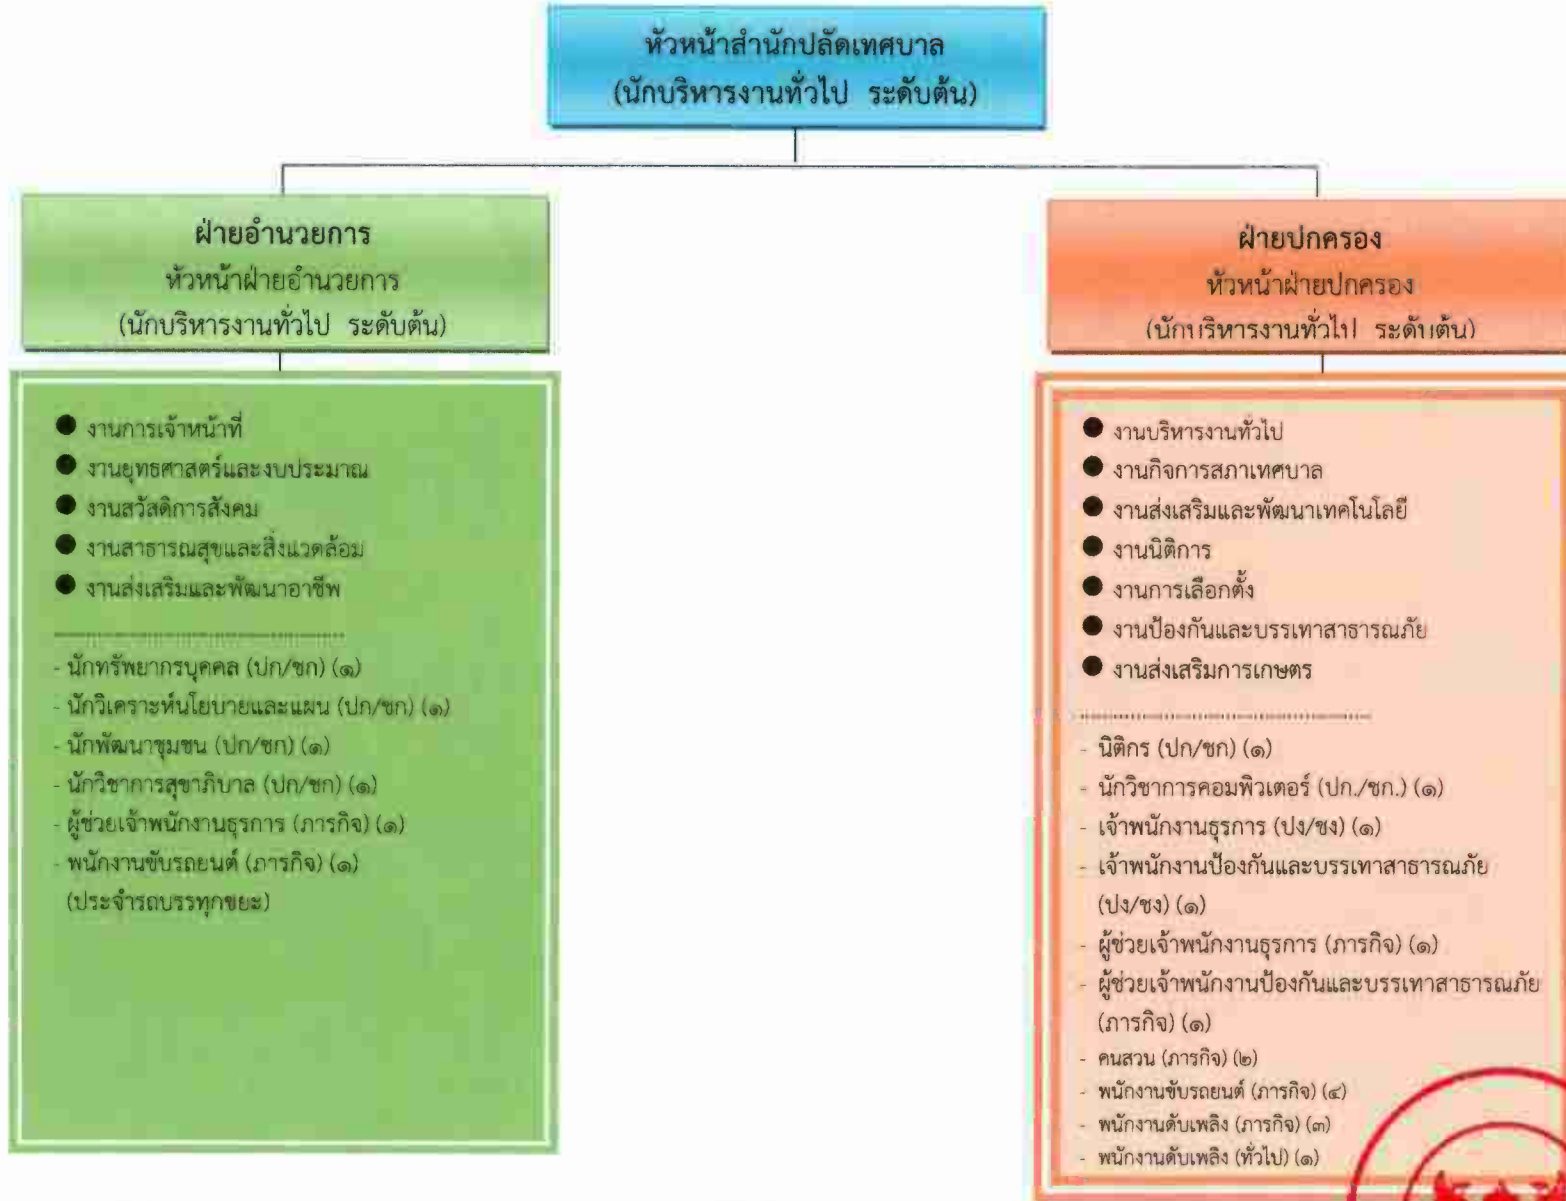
หัวหน้าสำนักปลัดเทศบาล
(นักบริหารงานทั่วไป ระดับต้น)

ฝ่ายอำนวยการ
หัวหน้าฝ่ายอำนวยการ
(นักบริหารงานทั่วไป ระดับต้น)

● งานการเจ้าหน้าที่
● งานยุทธศาสตร์และงบประมาณ
● งานสวัสดิการสังคม
● งานสาธารณสุขและสิ่งแวดล้อม
● งานส่งเสริมและพัฒนาอาชีพ

- นักทรัพยากรบุคคล (ปก/ชก) (๑)
- นักวิเคราะห์นโยบายและแผน (ปก/ชก) (๑)
- นักพัฒนาชุมชน (ปก/ชก) (๑)
- นักวิชาการสุขาภิบาล (ปก/ชก) (๑)
- ผู้ช่วยเจ้าพนักงานธุรการ (ภารกิจ) (๑)
- พนักงานขับรถยนต์ (ภารกิจ) (๑) (ประจำรถบรรทุกขยะ)

ฝ่ายปกครอง
หัวหน้าฝ่ายปกครอง
(นักบริหารงานทั่วไป ระดับต้น)

● งานบริหารงานทั่วไป
● งานกิจการสภาเทศบาล
● งานส่งเสริมและพัฒนาเทคโนโลยี
● งานนิติการ
● งานการเลือกตั้ง
● งานป้องกันและบรรเทาสาธารณภัย
● งานส่งเสริมการเกษตร

- นิติกร (ปก/ชก) (๑)
- นักวิชาการคอมพิวเตอร์ (ปก./ชก.) (๑)
- เจ้าพนักงานธุรการ (ปง/ชง) (๑)
- เจ้าพนักงานป้องกันและบรรเทาสาธารณภัย (ปง/ชง) (๑)
- ผู้ช่วยเจ้าพนักงานธุรการ (ภารกิจ) (๑)
- ผู้ช่วยเจ้าพนักงานป้องกันและบรรเทาสาธารณภัย (ภารกิจ) (๑)
- คนสวน (ภารกิจ) (๒)
- พนักงานขับรถยนต์ (ภารกิจ) (๔)
- พนักงานดับเพลิง (ภารกิจ) (๓)
- พนักงานดับเพลิง (ทั่วไป) (๑)